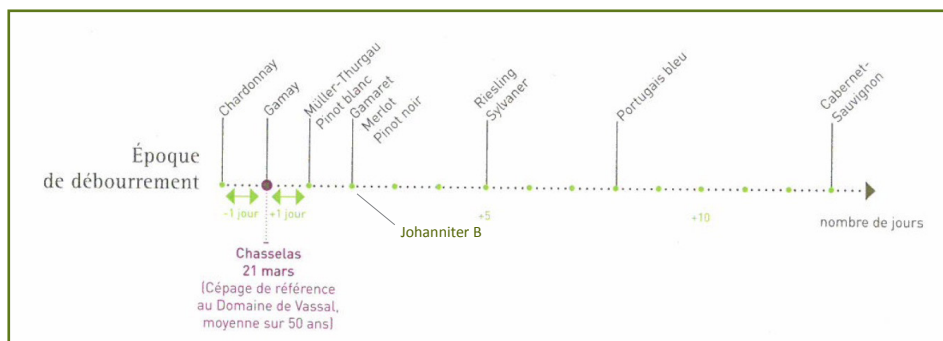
Époque de débourrement

Chardonnay
Gamay
Müller-Thurgau
Pinot blanc
Gamaret
Merlot
Pinot noir
Riesling
Sylvaner
Portugais bleu
Cabernet-Sauvignon

-1 jour
+1 jour
+5
+10
nombre de jours

Johanniter B

Chasselas
21 mars
(Cépage de référence au Domaine de Vassal, moyenne sur 50 ans)